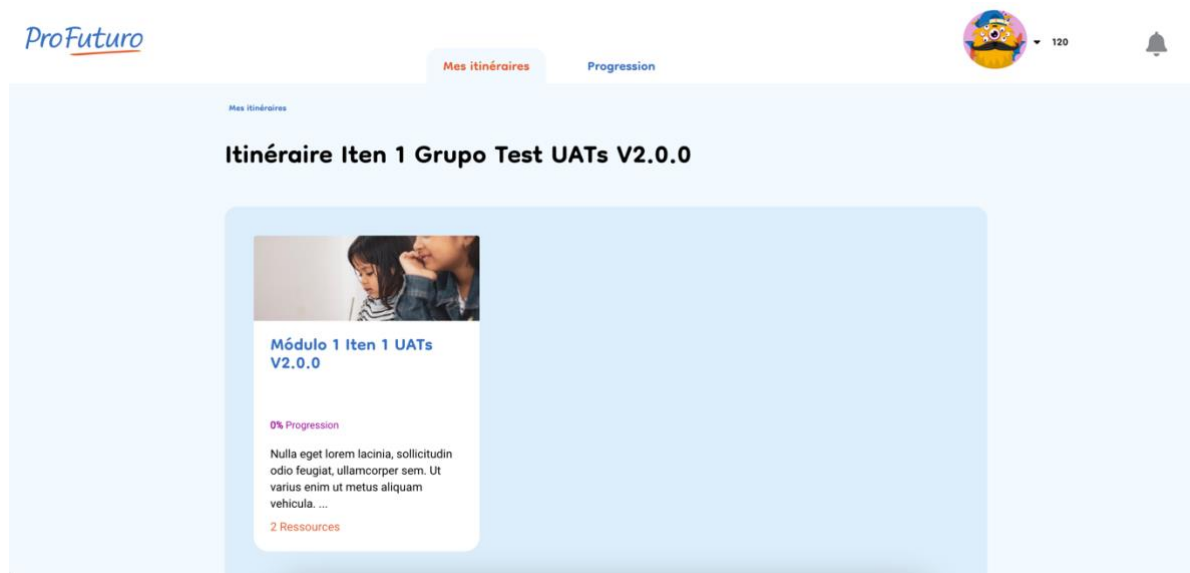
ProFuturo

Mes itinéraires

Progression

120

Mes itinéraires

Itinéraire Iten 1 Grupo Test UATs V2.0.0

Módulo 1 Iten 1 UATs V2.0.0

0% Progression

Nulla eget lorem lacinia, sollicitudin odio feugiat, ullamcorper sem. Ut varius enim ut metus aliquam vehicula. ...

2 Ressources